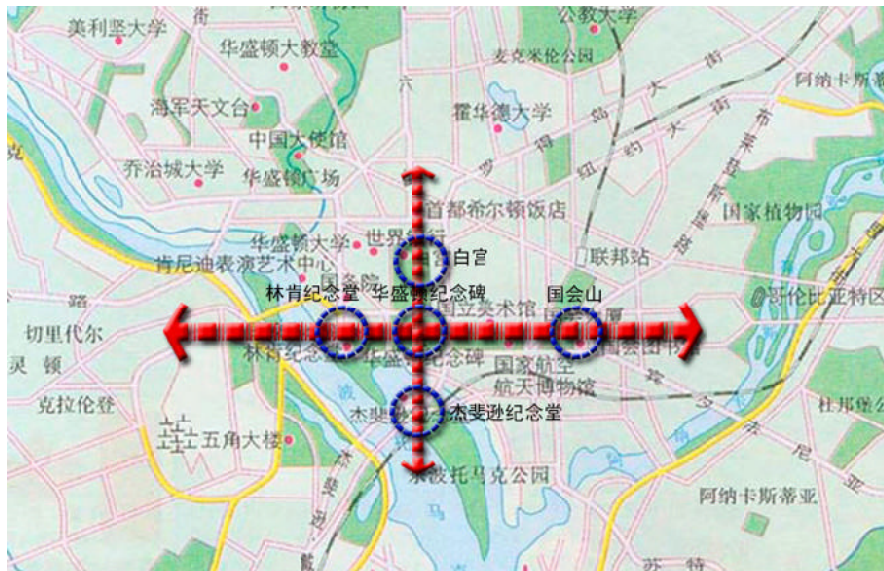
美利坚大学
街
公教大学
华盛顿大教堂
麦克米伦公园
六
阿纳卡斯蒂
海军天文台
霍华德大学
中国大使馆
纽约大街
乔治城大学
华盛顿广场
首都希尔顿饭店
国家植物园
华盛顿大学
世界银行
白宫
联邦站
肯尼迪表演艺术中心
国务院
林肯纪念堂
华盛顿纪念碑
国会山
哥伦比亚特区
路
国立美术馆
切里代尔
灵顿
林肯纪念堂
华盛顿纪念碑
国家航空
航天博物馆
克拉伦登
杰斐逊纪念堂
杰斐逊纪念堂
五角大楼
东波托马克公园
杜邦公
阿纳卡斯蒂亚
苏特